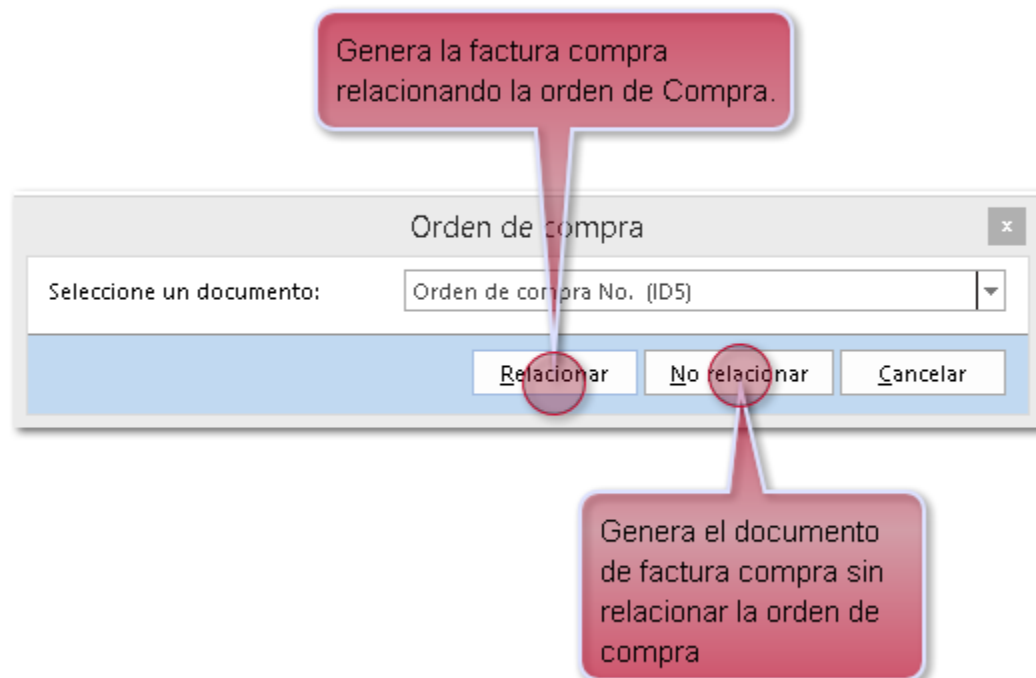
Genera la factura compra relacionando la orden de Compra.

Orden de compra

x

Seleccione un documento:

Orden de compra No. (ID5)

Relacionar

No relacionar

Cancelar

Genera el documento de factura compra sin relacionar la orden de compra